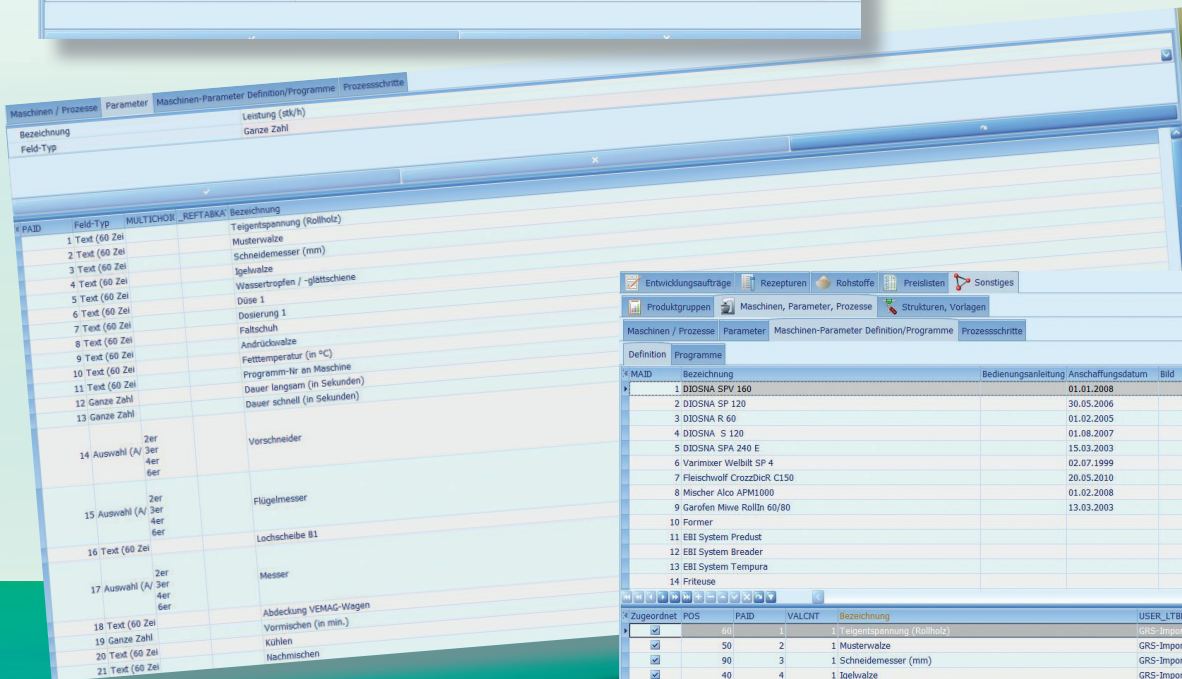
Maschinen / Prozesse | Parameter | Maschinen-Parameter Definition/Programme | Prozessschritte

Bezeichnung | Leistung (stk/h)
Feld-Typ | Ganze Zahl

| PAID | Feld-Typ | MULTICHOI | _REFTABKA | Bezeichnung |
|---|---|---|---|---|
| 1 | Text (60 Zei | | | Teigentspannung (Rollholz) |
| 2 | Text (60 Zei | | | Musterwalze |
| 3 | Text (60 Zei | | | Schneidemesser (mm) |
| 4 | Text (60 Zei | | | Igelwalze |
| 5 | Text (60 Zei | | | Wassertropfen / -glättschiene |
| 6 | Text (60 Zei | | | Düse 1 |
| 7 | Text (60 Zei | | | Dosierung 1 |
| 8 | Text (60 Zei | | | Faltschuh |
| 9 | Text (60 Zei | | | Andrückwalze |
| 10 | Text (60 Zei | | | Fetttemperatur (in °C) |
| 11 | Text (60 Zei | | | Programm-Nr an Maschine |
| 12 | Ganze Zahl | | | Dauer langsam (in Sekunden) |
| 13 | Ganze Zahl | | | Dauer schnell (in Sekunden) |
| 14 | Auswahl (A/ | 2er 3er 4er 6er | | Vorschneider |
| 15 | Auswahl (A/ | 2er 3er 4er 6er | | Flügelmesser |
| 16 | Text (60 Zei | | | Lochscheibe 81 |
| 17 | Auswahl (A/ | 2er 3er 4er 6er | | Messer |
| 18 | Text (60 Zei | | | Abdeckung VEMAG-Wagen |
| 19 | Ganze Zahl | | | Vormischen (in min.) |
| 20 | Text (60 Zei | | | Kühlen |
| 21 | Text (60 Zei | | | Nachmischen |

Entwicklungsaufträge | Rezepturen | Rohstoffe | Preislisten | Sonstiges
Produktgruppen | Maschinen, Parameter, Prozesse | Strukturen, Vorlagen
Maschinen / Prozesse | Parameter | Maschinen-Parameter Definition/Programme | Prozessschritte
Definition | Programme

| MAID | Bezeichnung | Bedienungsanleitung | Anschaffungsdatum | Bild |
|---|---|---|---|---|
| 1 | DIOSNA SPV 160 | | 01.01.2008 | |
| 2 | DIOSNA SP 120 | | 30.05.2006 | |
| 3 | DIOSNA R 60 | | 01.02.2005 | |
| 4 | DIOSNA S 120 | | 01.08.2007 | |
| 5 | DIOSNA SPA 240 E | | 15.03.2003 | |
| 6 | Varimixer Welbilt SP 4 | | 02.07.1999 | |
| 7 | Fleischwolf CrozzDicR C150 | | 20.05.2010 | |
| 8 | Mischer Alco APM1000 | | 01.02.2008 | |
| 9 | Garofen Miwe RollIn 60/80 | | 13.03.2003 | |
| 10 | Former | | | |
| 11 | EBI System Predust | | | |
| 12 | EBI System Breader | | | |
| 13 | EBI System Tempura | | | |
| 14 | Friteuse | | | |

| Zugeordnet | POS | PAID | VALCNT | Bezeichnung | USER_LTB |
|---|---|---|---|---|---|
| ✓ | 60 | 1 | 1 | Teigentspannung (Rollholz) | GRS-Impor |
| ✓ | 50 | 2 | 1 | Musterwalze | GRS-Impor |
| ✓ | 90 | 3 | 1 | Schneidemesser (mm) | GRS-Impor |
| ✓ | 40 | 4 | 1 | Igelwalze | GRS-Impor |